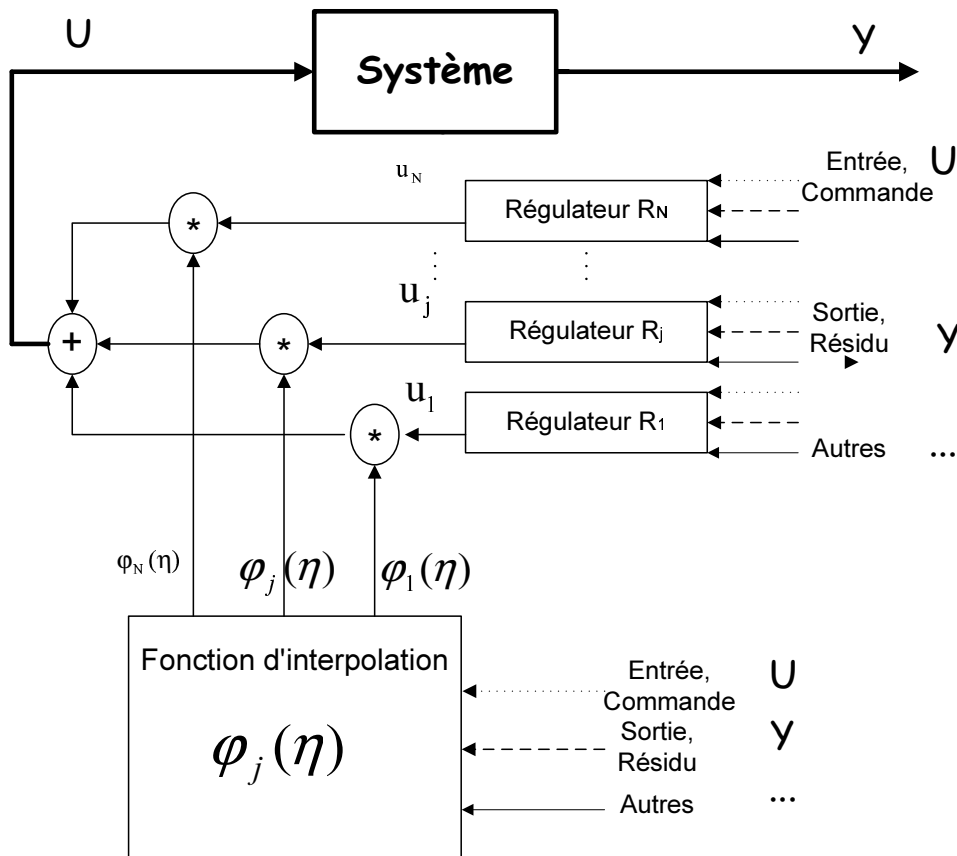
U

Système

Y

$u_N$

Régulateur RN

Entrée, Commande

U

$u_j$

Régulateur Rj

Sortie, Résidu

Y

$u_1$

Régulateur R1

Autres

...

+

*

*

*

$\varphi_N(\eta)$

$\varphi_j(\eta)$

$\varphi_1(\eta)$

Fonction d'interpolation

$\varphi_j(\eta)$

Entrée, Commande

U

Sortie, Résidu

Y

Autres

...